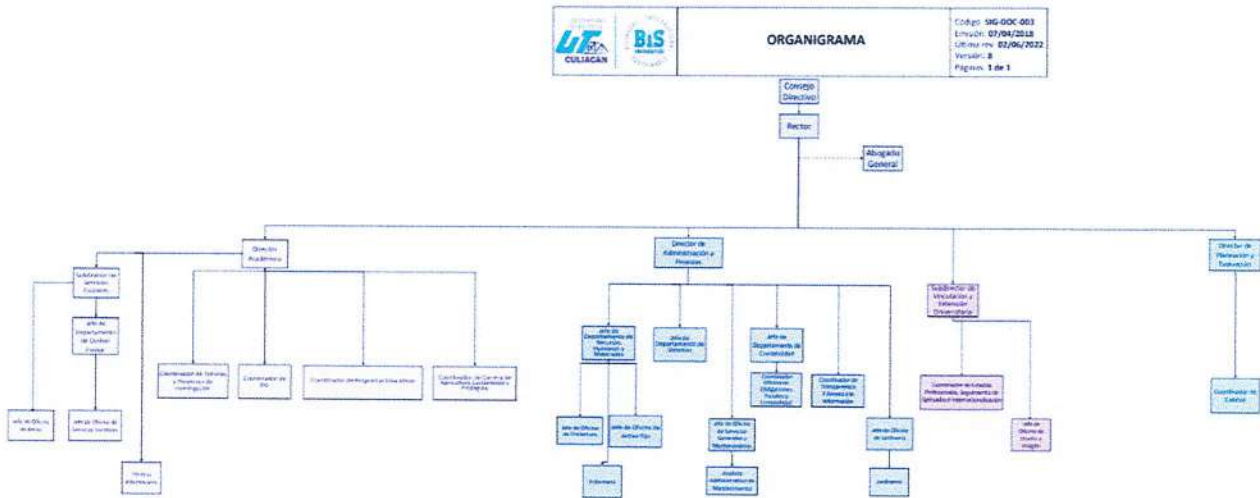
UT CULIACÁN

BIS

ORGANIGRAMA

Código: SIG-DOC-003
Emisión: 07/04/2018
Última rev: 02/06/2022
Versión: 8
Páginas: 1 de 1

Consejo Directivo

Rector

Abogado General

Dirección Académica

Subdirector de Servicios Escolares

Jefe de Departamento de Control Escolar

Jefe de Oficina de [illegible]

Jefe de Oficina de Servicios Escolares

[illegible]

Coordinación de Tutorías y Proyectos de Investigación

Coordinador de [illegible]

Coordinador de Programas Educativos

Coordinador de Centros de Agricultura Sustentable y Protegida

Director de Administración y Finanzas

Jefe de Departamento de Recursos Humanos y Materiales

Jefe de Oficina de Almacén

Jefe de Oficina de Activo Fijo

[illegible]

Jefe de Departamento de Sistemas

Jefe de Oficina de Servicios Generales y Mantenimiento

Analista Administrativo de Mantenimiento

Jefe de Departamento de Contabilidad

Coordinador Obligaciones Fiscales y Contabilidad

Coordinador de Transparencia y Acceso a la Información

Jefe de Oficina de Jardinería

Jardinero

Subdirector de Vinculación y Extensión Universitaria

Coordinador de Estadías Profesionales, Seguimiento de Egresados e Internacionalización

Jefe de Oficina de Diseño e Imagen

Director de Planeación y Evaluación

Coordinador de Calidad